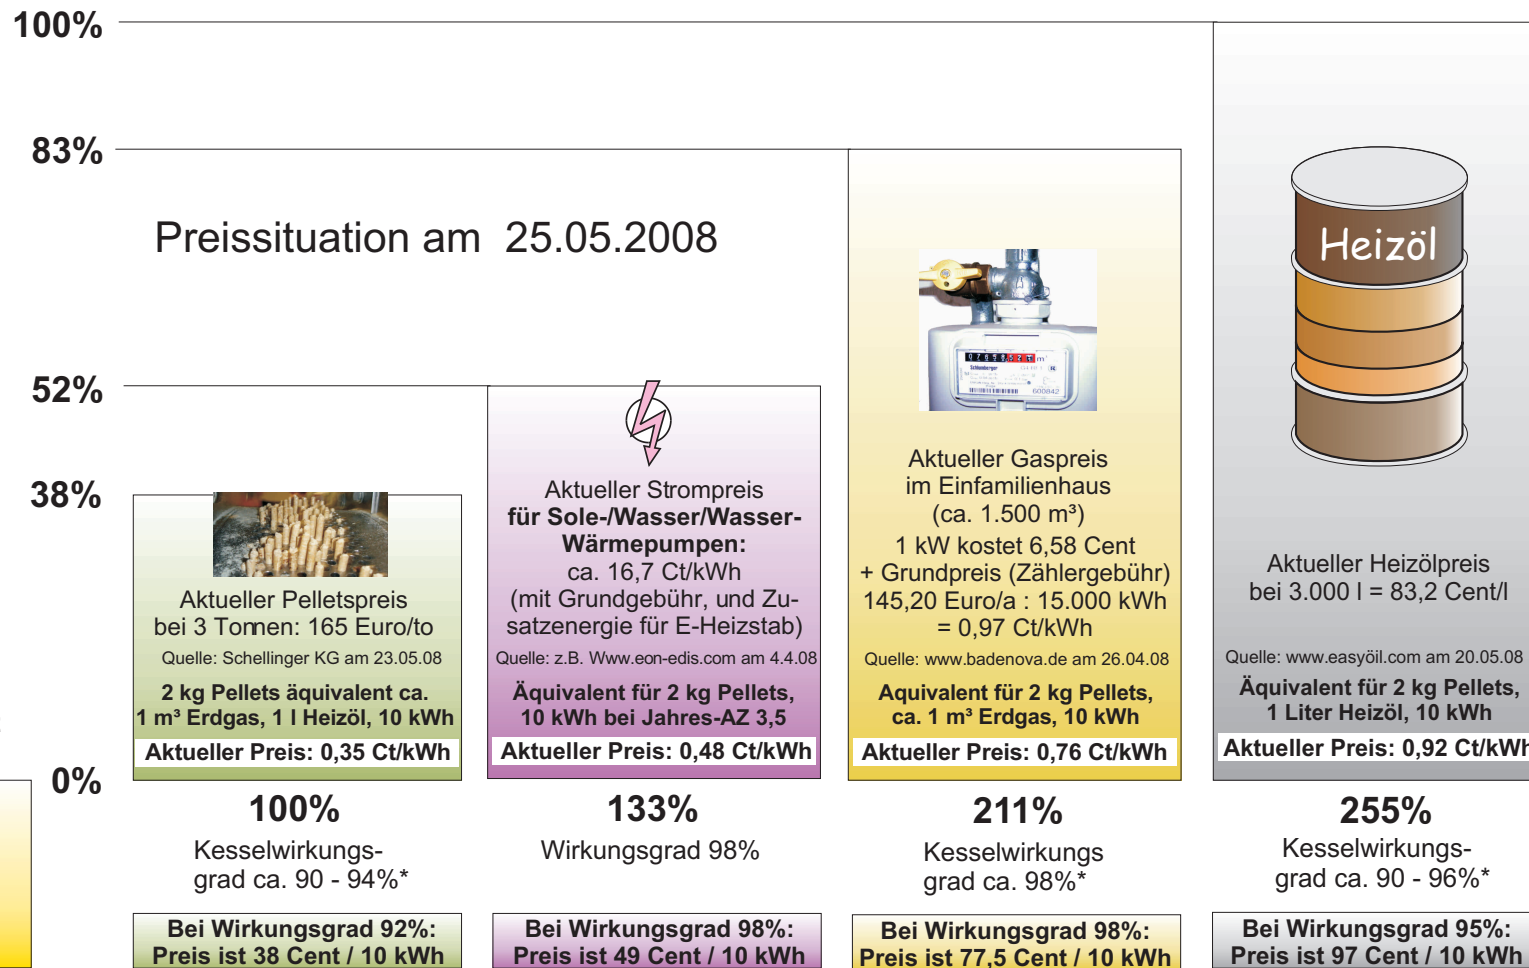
100%

83%

52%

38%

0%

Preissituation am 25.05.2008

Aktueller Pelletspreis bei 3 Tonnen: 165 Euro/to

Quelle: Schellinger KG am 23.05.08

2 kg Pellets äquivalent ca. 1 m³ Erdgas, 1 l Heizöl, 10 kWh

Aktueller Preis: 0,35 Ct/kWh

100%

Kesselwirkungsgrad ca. 90 - 94%*

Bei Wirkungsgrad 92%: Preis ist 38 Cent / 10 kWh

Aktueller Strompreis
für Sole-/Wasser/Wasser-Wärmepumpen:
ca. 16,7 Ct/kWh
(mit Grundgebühr, und Zusatzenergie für E-Heizstab)

Quelle: z.B. Www.eon-edis.com am 4.4.08

Äquivalent für 2 kg Pellets, 10 kWh bei Jahres-AZ 3,5

Aktueller Preis: 0,48 Ct/kWh

133%

Wirkungsgrad 98%

Bei Wirkungsgrad 98%: Preis ist 49 Cent / 10 kWh

Aktueller Gaspreis im Einfamilienhaus (ca. 1.500 m³)
1 kW kostet 6,58 Cent
+ Grundpreis (Zählergebühr)
145,20 Euro/a : 15.000 kWh
= 0,97 Ct/kWh

Quelle: www.badenova.de am 26.04.08

Aquivalent für 2 kg Pellets, ca. 1 m³ Erdgas, 10 kWh

Aktueller Preis: 0,76 Ct/kWh

211%

Kesselwirkungs grad ca. 98%*

Bei Wirkungsgrad 98%: Preis ist 77,5 Cent / 10 kWh

Heizöl

Aktueller Heizölpreis bei 3.000 l = 83,2 Cent/l

Quelle: www.easyöil.com am 20.05.08

Äquivalent für 2 kg Pellets, 1 Liter Heizöl, 10 kWh

Aktueller Preis: 0,92 Ct/kWh

255%

Kesselwirkungsgrad ca. 90 - 96%*

Bei Wirkungsgrad 95%: Preis ist 97 Cent / 10 kWh